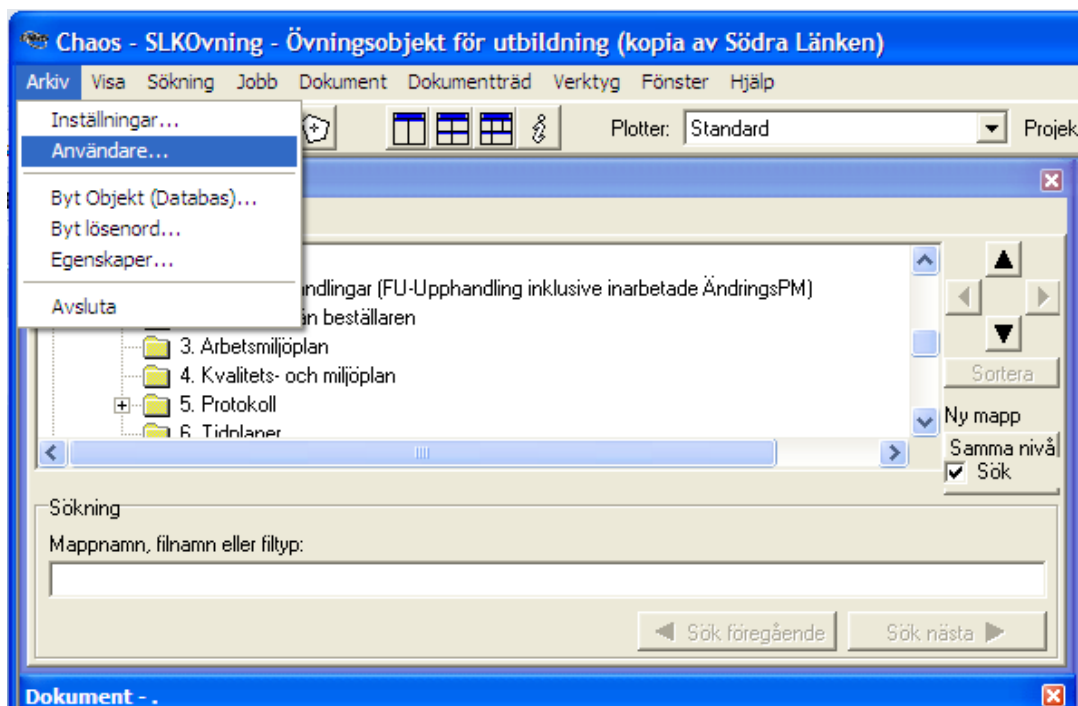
Chaos - SLKOvning - Övningsobjekt för utbildning (kopia av Södra Länken)

Arkiv Visa Sökning Jobb Dokument Dokumentträd Verktyg Fönster Hjälp

Inställningar...
Användare...
Byt Objekt (Databas)...
Byt lösenord...
Egenskaper...
Avsluta

Plotter: Standard
Projek

ndlingar (FU-Upphandling inklusive inarbetade ÄndringsPM)
än beställaren
3. Arbetsmiljöplan
4. Kvalitets- och miljöplan
5. Protokoll
6. Tidplaner

Sortera
Ny mapp
Samma nivå
Sök

Sökning
Mappnamn, filnamn eller filtyp:

Sök föregående
Sök nästa

Dokument - .